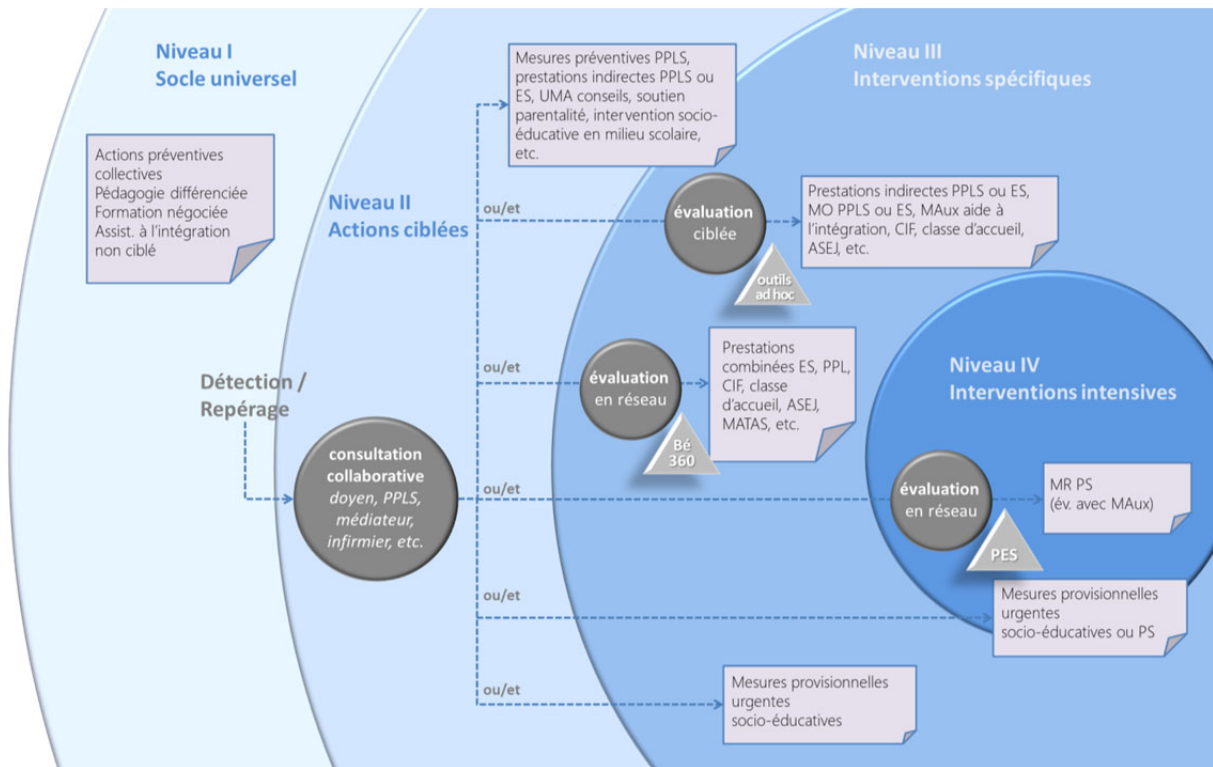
Niveau I
Socle universel

Actions préventives collectives
Pédagogie différenciée
Formation négociée
Assist. à l'intégration non ciblé

Niveau II
Actions ciblées

Mesures préventives PPLS, prestations indirectes PPLS ou ES, UMA conseils, soutien parentalité, intervention socio-éducative en milieu scolaire, etc.

Niveau III
Interventions spécifiques

ou/et

évaluation ciblée

outils ad hoc

Prestations indirectes PPLS ou ES, MO PPLS ou ES, MAux aide à l'intégration, CIF, classe d'accueil, ASEJ, etc.

Détection / Repérage

ou/et

évaluation en réseau

Bé 360

Prestations combinées ES, PPL, CIF, classe d'accueil, ASEJ, MATAS, etc.

Niveau IV
Interventions intensives

consultation collaborative
doyen, PPLS, médiateur, infirmier, etc.

ou/et

évaluation en réseau

PES

MR PS
(év. avec MAux)

ou/et

Mesures provisionnelles urgentes socio-éducatives ou PS

ou/et

Mesures provisionnelles urgentes socio-éducatives